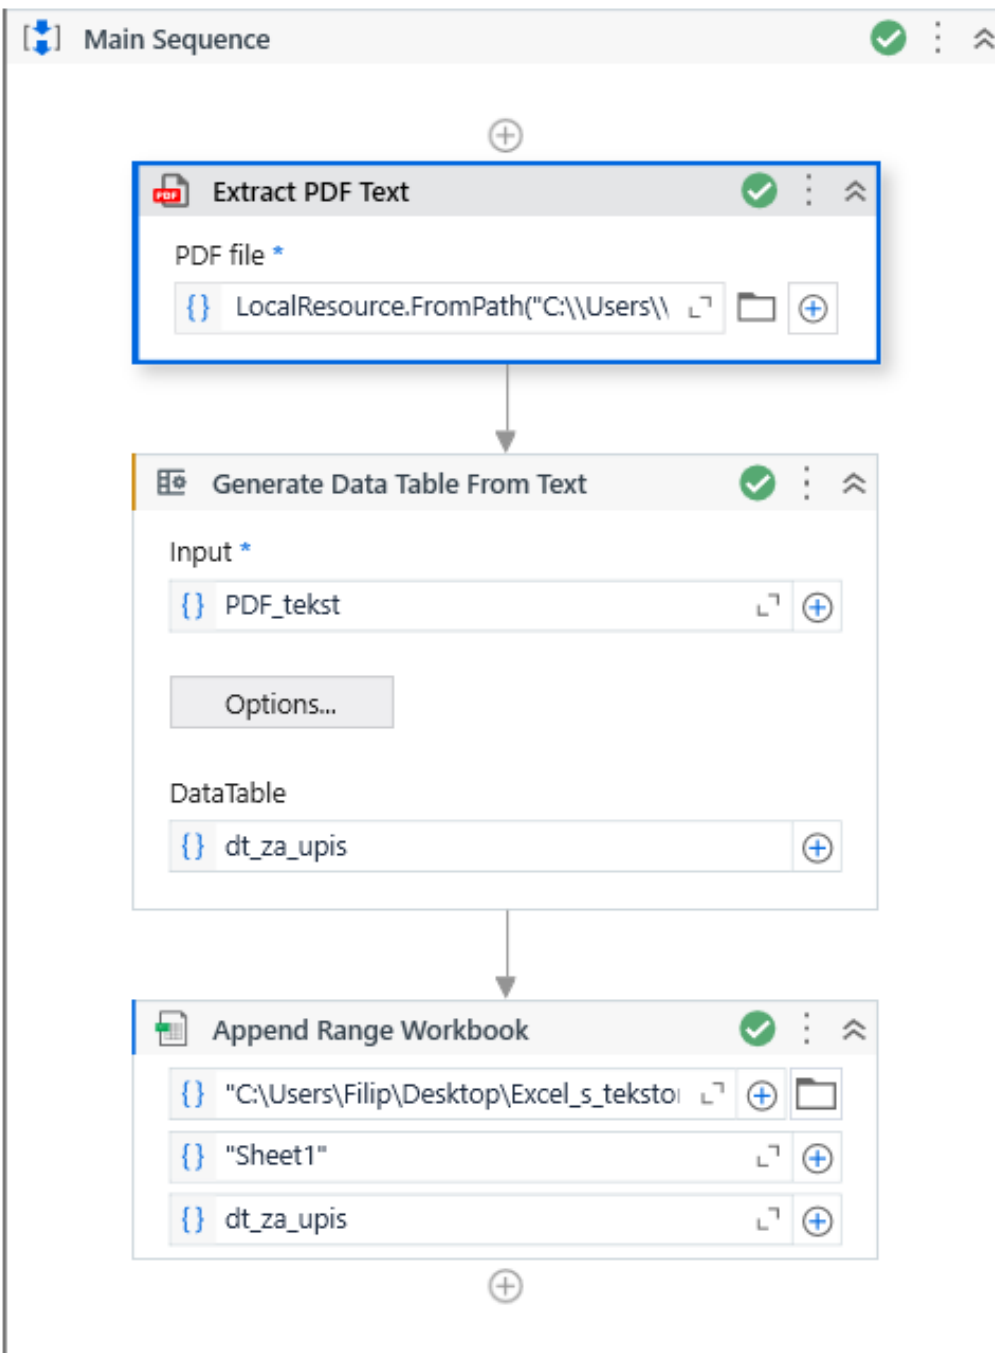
Main Sequence

Extract PDF Text

PDF file *

{} LocalResource.FromPath("C:\\Users\\

Generate Data Table From Text

Input *

{} PDF_tekst

Options...

DataTable

{} dt_za_upis

Append Range Workbook

{} "C:\Users\Filip\Desktop\Excel_s_teksto

{} "Sheet1"

{} dt_za_upis